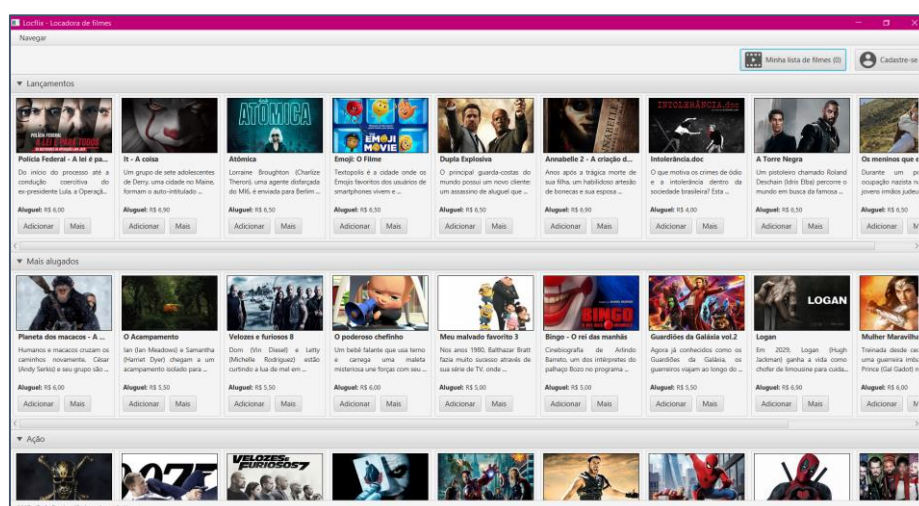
Locflix - Locadora de filmes

Navegar

Minha lista de filmes (0)

Cadastre-se

▼ Lançamentos

POLÍCIA FEDERAL A LEI É PARA TODOS

Polícia Federal - A lei é pa...
Do início do processo até a condução coercitiva do ex-presidente Lula, a Operaçã...
Aluguel: R$ 6,00
Adicionar Mais

It - A coisa
Um grupo de sete adolescentes de Derry, uma cidade no Maine, formam o auto-intitulado ...
Aluguel: R$ 6,90
Adicionar Mais

ATÔMICA
Atômica
Lorraine Broughton (Charlize Theron), uma agente disfarçada do MI6, é enviada para Berlim ...
Aluguel: R$ 6,50
Adicionar Mais

EMOJI MOVIE
Emoji: O Filme
Textopolis é a cidade onde os Emojis favoritos dos usuários de smartphones vivem e ...
Aluguel: R$ 6,50
Adicionar Mais

Dupla Explosiva
O principal guarda-costas do mundo possui um novo cliente: um assassino de aluguel que ...
Aluguel: R$ 6,50
Adicionar Mais

Annabelle 2 - A criação d...
Anos após a trágica morte de sua filha, um habilidoso artesão de bonecas e sua esposa ...
Aluguel: R$ 6,90
Adicionar Mais

INTOLERÂNCIA.doc
Intolerância.doc
O que motiva os crimes de ódio e a intolerância dentro da sociedade brasileira? Esta ...
Aluguel: R$ 4,00
Adicionar Mais

A Torre Negra
Um pistoleiro chamado Roland Deschain (Idris Elba) percorre o mundo em busca da famosa ...
Aluguel: R$ 6,50
Adicionar Mais

Os meninos que e
Durante um p ocupação nazista n jovens irmãos judeu
Aluguel: R$ 6,50
Adicionar M

▼ Mais alugados

Planeta dos macacos - A ...
Humanos e macacos cruzam os caminhos novamente. César (Andy Serkis) e seu grupo são ...
Aluguel: R$ 6,00
Adicionar Mais

O Acampamento
Ian (Ian Meadows) e Samantha (Harriet Dyer) chegam a um acampamento isolado para ...
Aluguel: R$ 5,50
Adicionar Mais

Velozes e furiosos 8
Dom (Vin Diesel) e Letty (Michelle Rodriguez) estão curtindo a lua de mel em ...
Aluguel: R$ 5,50
Adicionar Mais

O poderoso chefinho
Um bebê falante que usa terno e carrega uma maleta misteriosa une forças com seu ...
Aluguel: R$ 6,00
Adicionar Mais

Meu malvado favorito 3
Nos anos 1980, Balthazar Bratt fazia muito sucesso através de sua série de TV, onde ...
Aluguel: R$ 5,00
Adicionar Mais

BINGO
Bingo - O rei das manhãs
Cinebiografia de Arlindo Barreto, um dos intérpretes do palhaço Bozo no programa ...
Aluguel: R$ 5,00
Adicionar Mais

Guardiões da Galáxia vol.2
Agora já conhecidos como os Guardiões da Galáxia, os guerreiros viajam ao longo do ...
Aluguel: R$ 5,50
Adicionar Mais

LOGAN
Logan
Em 2029, Logan (Hugh Jackman) ganha a vida como chofer de limousine para cuida...
Aluguel: R$ 6,90
Adicionar Mais

Mulher Maravilha
Treinada desde ce uma guerreira imba Prince (Gal Gadot) n
Aluguel: R$ 6,00
Adicionar M

▼ Ação

007

VELOZES & FURIOSOS 7